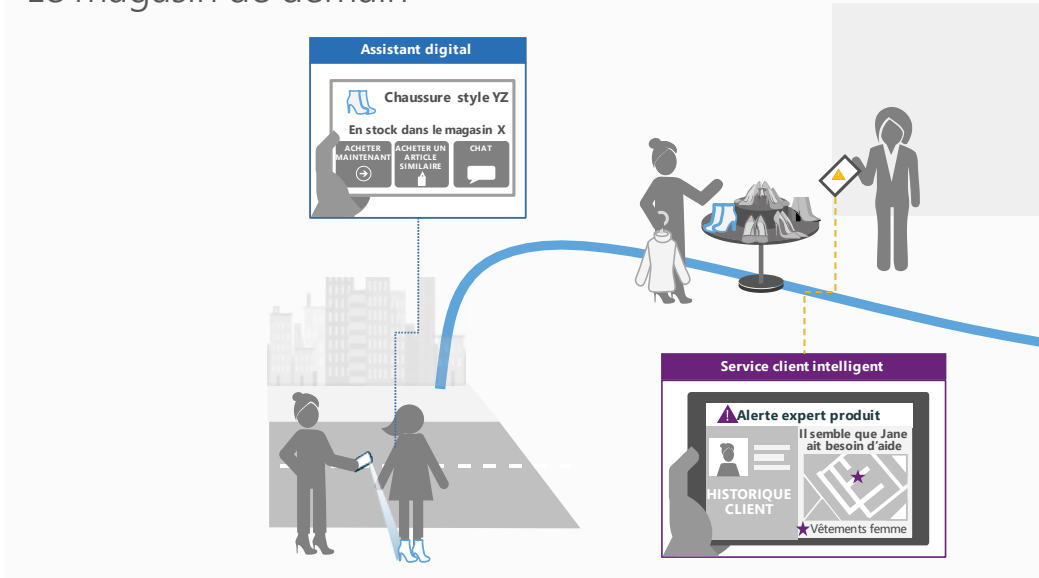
Le magasin de demain

Assistant digital

Chaussure style YZ

En stock dans le magasin X

ACHETER MAINTENANT

ACHETER UN ARTICLE SIMILAIRE

CHAT

Service client intelligent

Alerte expert produit

Il semble que Jane ait besoin d'aide

HISTORIQUE CLIENT

Vêtements femme